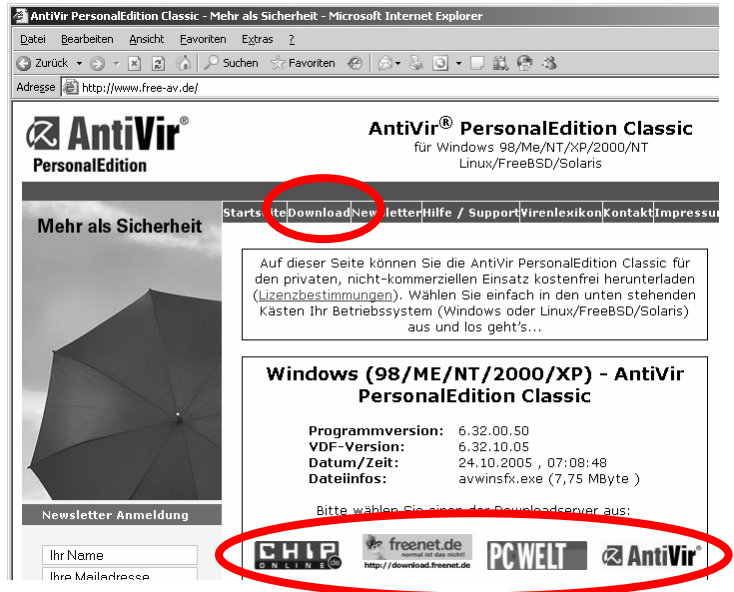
AntiVir PersonalEdition Classic - Mehr als Sicherheit - Microsoft Internet Explorer

Datei Bearbeiten Ansicht Favoriten Extras ?

Zurück Suchen Favoriten

Adresse http://www.free-av.de/

AntiVir® PersonalEdition

AntiVir® PersonalEdition Classic
für Windows 98/Me/NT/XP/2000/NT
Linux/FreeBSD/Solaris

Startseite | Download | Newsletter | Hilfe / Support | Virenlexikon | Kontakt | Impressum

Mehr als Sicherheit

Auf dieser Seite können Sie die AntiVir PersonalEdition Classic für den privaten, nicht-kommerziellen Einsatz kostenfrei herunterladen (Lizenzbestimmungen). Wählen Sie einfach in den unten stehenden Kästen Ihr Betriebssystem (Windows oder Linux/FreeBSD/Solaris) aus und los geht's...

Windows (98/ME/NT/2000/XP) - AntiVir PersonalEdition Classic

| Programmversion: | 6.32.00.50 |
|---|---|
| VDF-Version: | 6.32.10.05 |
| Datum/Zeit: | 24.10.2005 , 07:08:48 |
| Dateiinfos: | avwinsfx.exe (7,75 MByte ) |

Bitte wählen Sie einen der Downloadserver aus:

CHIP ONLINE .de

freenet.de normal ist das nicht! http://download.freenet.de

PC WELT

AntiVir®

Newsletter Anmeldung

Ihr Name

Ihre Mailadresse